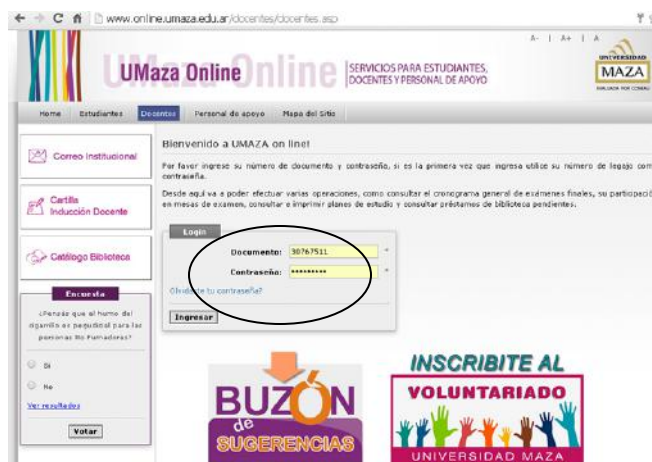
www.online.umaza.edu.ar/docentes/docentes.asp

A- | A+ | A

UMaza Online

SERVICIOS PARA ESTUDIANTES, DOCENTES Y PERSONAL DE APOYO

UNIVERSIDAD MAZA

Home Estudiantes Docentes Personal de apoyo Mapa del Sitio

Correo Institucional

Cartilla Inducción Docente

Catálogo Biblioteca

Encuesta

¿Pensás que el humo del cigarrillo es perjudicial para las personas No Fumadoras?

Si

No

Ver resultados

Votar

Bienvenido a UMAZA on line!

Por favor ingrese su número de documento y contraseña, si es la primera vez que ingresa utilice su número de legajo com contraseña.

Desde aquí va a poder efectuar varias operaciones, como consultar el cronograma general de exámenes finales, su participació en mesas de examen, consultar e imprimir planes de estudio y consultar préstamos de biblioteca pendientes.

Login

Documento: 30767511 *

Contraseña: ********* *

Olvidaste tu contraseña?

Ingresar

BUZÓN de SUGERENCIAS

INSCRIBITE AL VOLUNTARIADO

UNIVERSIDAD MAZA